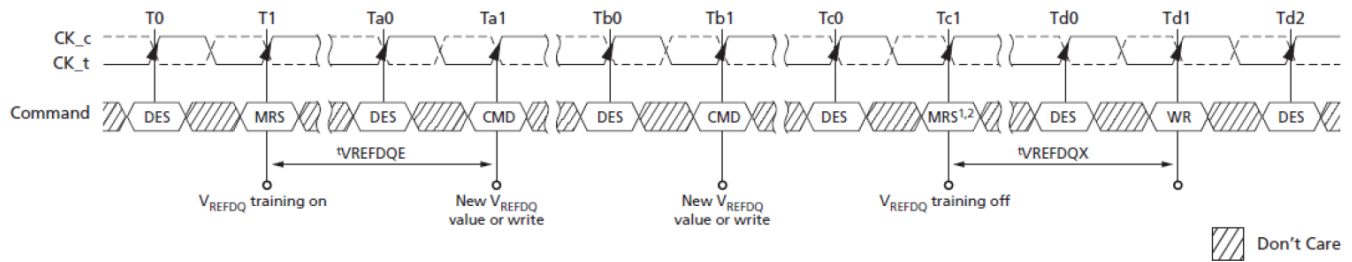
T0 T1 Ta0 Ta1 Tb0 Tb1 Tc0 Tc1 Td0 Td1 Td2

CK_c
CK_t

Command DES MRS DES CMD DES CMD DES MRS$^{1,2}$ DES WR DES

$^{t}$VREFDQE

$^{t}$VREFDQX

$V_{REFDQ}$ training on

New $V_{REFDQ}$ value or write

New $V_{REFDQ}$ value or write

$V_{REFDQ}$ training off

Don't Care